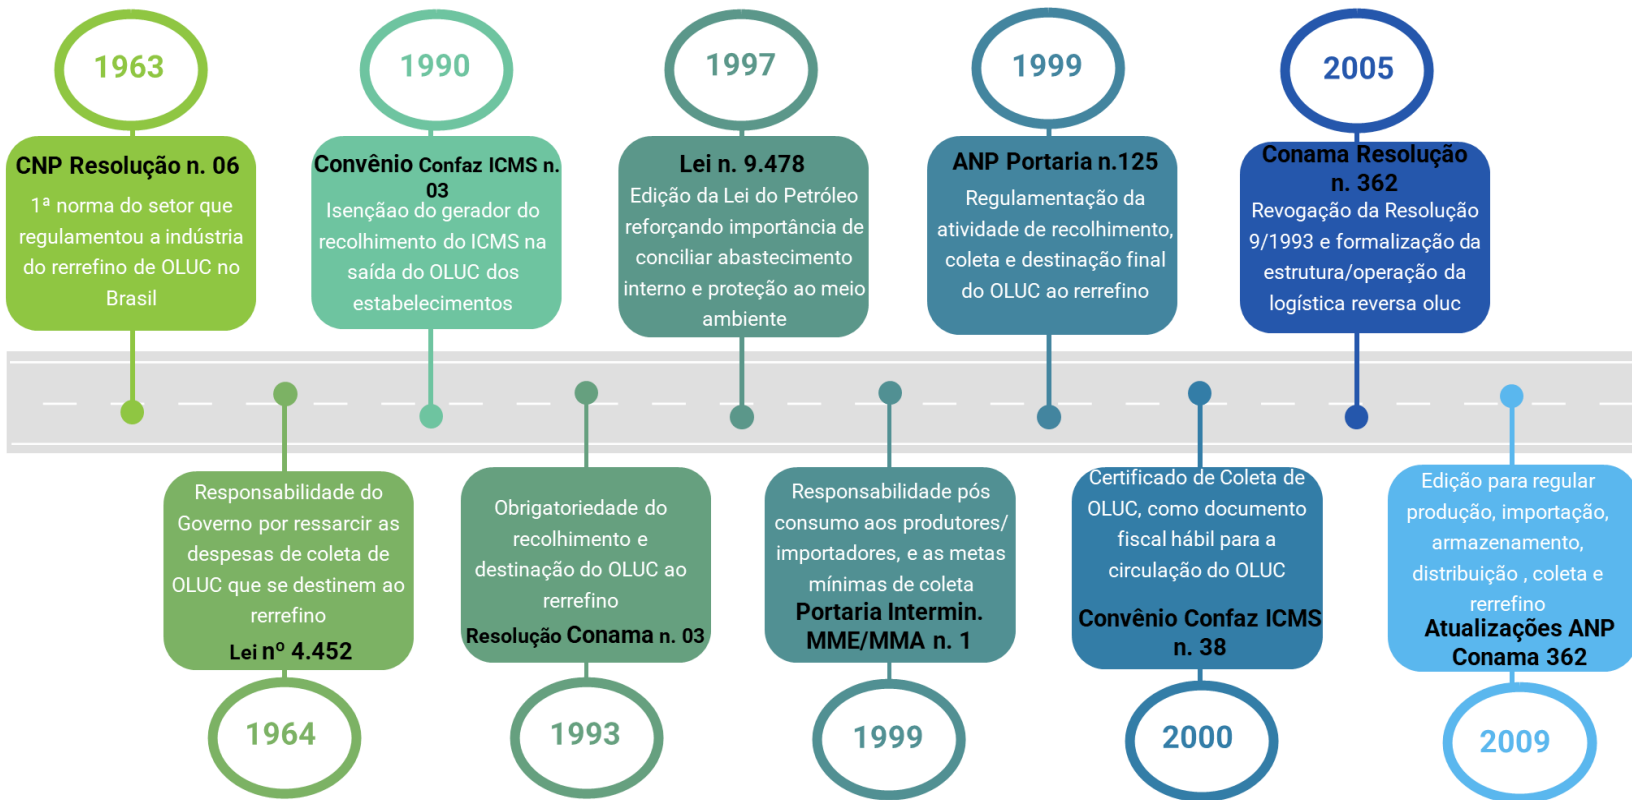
1963

CNP Resolução n. 06

1ª norma do setor que regulamentou a indústria do rerrefino de OLUC no Brasil

1990

Convênio Confaz ICMS n. 03

Isençãao do gerador do recolhimento do ICMS na saída do OLUC dos estabelecimentos

1997

Lei n. 9.478

Edição da Lei do Petróleo reforçando importância de conciliar abastecimento interno e proteção ao meio ambiente

1999

ANP Portaria n.125

Regulamentação da atividade de recolhimento, coleta e destinação final do OLUC ao rerrefino

2005

Conama Resolução n. 362

Revogação da Resolução 9/1993 e formalização da estrutura/operação da logística reversa oluc

Responsabilidade do Governo por ressarcir as despesas de coleta de OLUC que se destinem ao rerrefino

Lei nº 4.452

1964

Obrigatoriedade do recolhimento e destinação do OLUC ao rerrefino

Resolução Conama n. 03

1993

Responsabilidade pós consumo aos produtores/ importadores, e as metas mínimas de coleta

Portaria Intermin. MME/MMA n. 1

1999

Certificado de Coleta de OLUC, como documento fiscal hábil para a circulação do OLUC

Convênio Confaz ICMS n. 38

2000

Edição para regular produção, importação, armazenamento, distribuição , coleta e rerrefino

Atualizações ANP Conama 362

2009